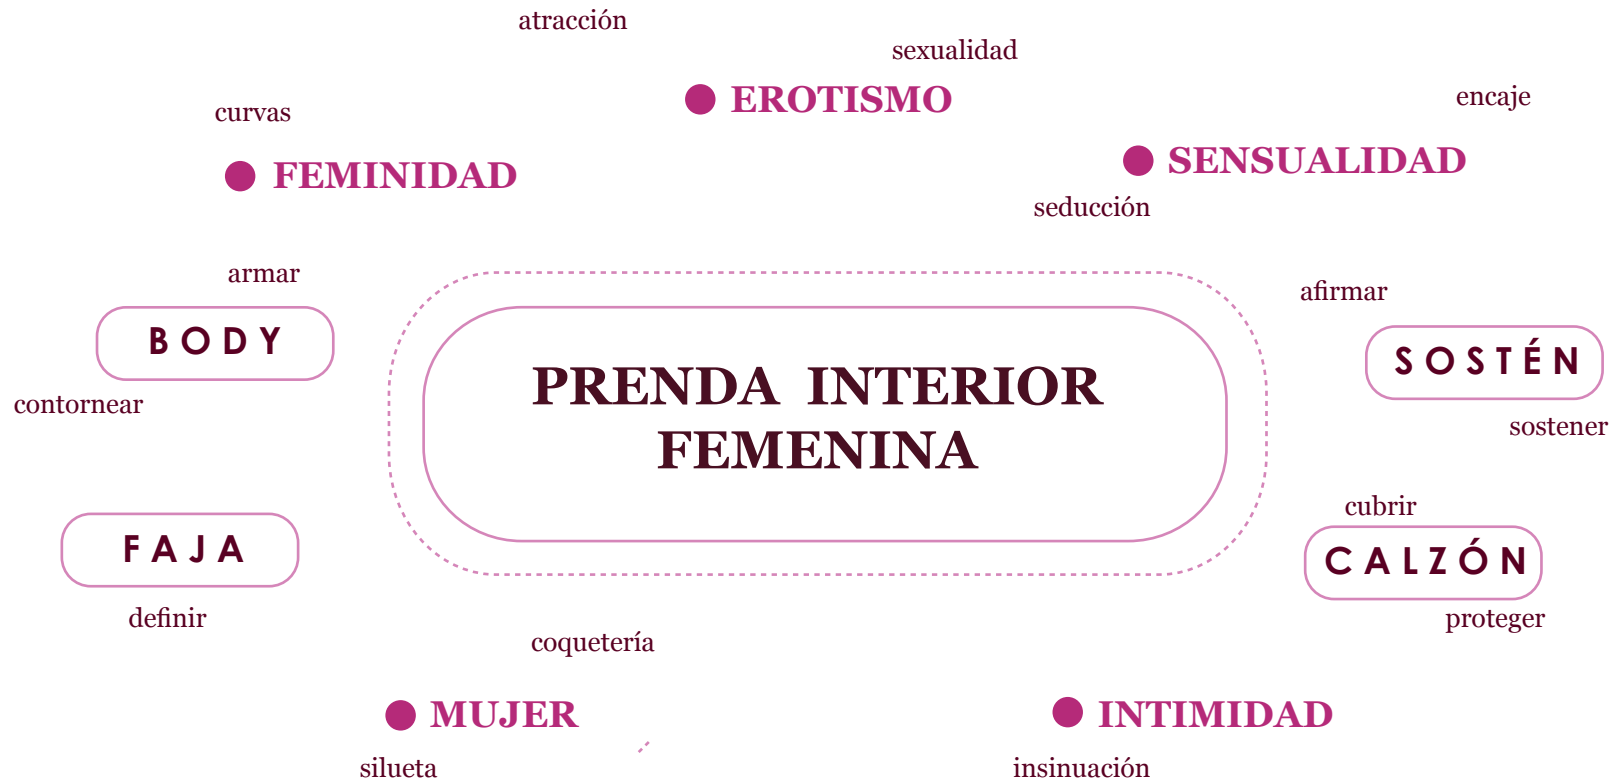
atracción

sexualidad

EROTISMO

encaje

curvas

FEMINIDAD

SENSUALIDAD

seducción

armar

afirmar

BODY

PRENDA INTERIOR FEMENINA

SOSTÉN

contornear

sostener

cubrir

FAJA

CALZÓN

definir

proteger

coquetería

MUJER

INTIMIDAD

silueta

insinuación